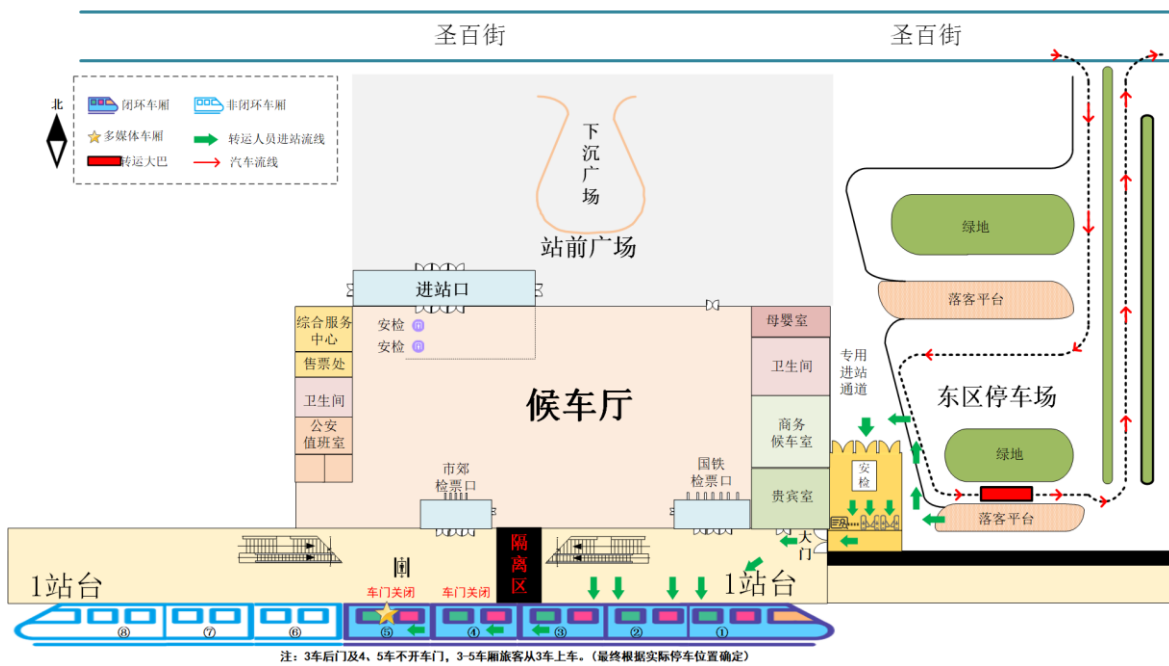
圣百街

圣百街

北

闭环车厢
非闭环车厢
多媒体车厢
转运人员进站流线
转运大巴
汽车流线

下沉广场

站前广场

进站口

综合服务中心
售票处
卫生间
公安值班室

安检
安检

候车厅

母婴室
卫生间
商务候车室
贵宾室

专用进站通道

安检

东区停车场

绿地
落客平台
绿地
落客平台

市郊检票口
国铁检票口

隔离区

大门

1站台
1站台

车门关闭
车门关闭

⑧ ⑦ ⑥ ⑤ ④ ③ ② ①

注：3车后门及4、5车不开车门，3-5车厢旅客从3车上车。（最终根据实际停车位置确定）